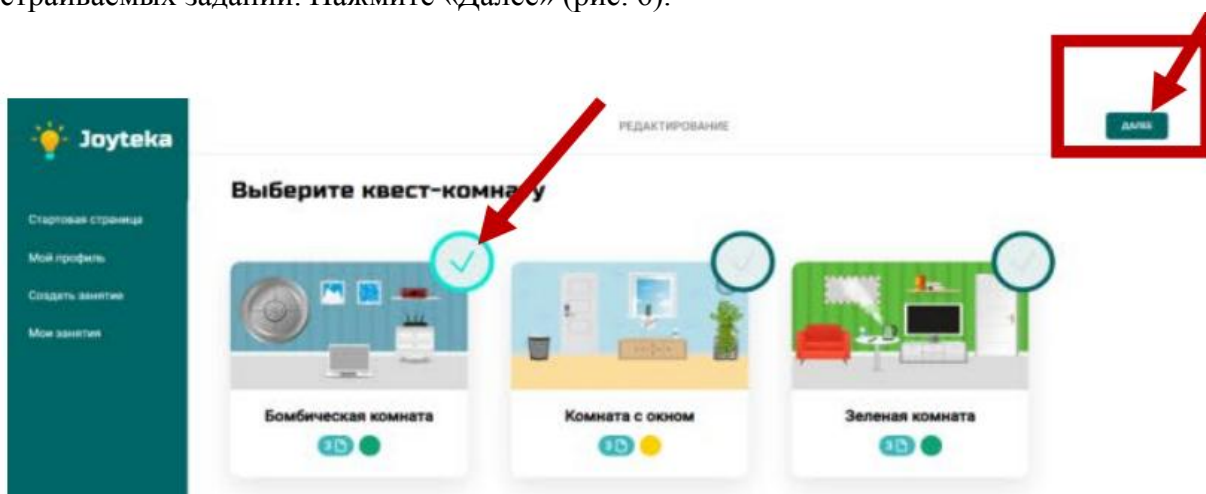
страиваемых заданий. Нажмите «Далее» (рис. 6).

Joyteka

Стартовая страница

Мой профиль

Создать занятие

Мои занятия

РЕДАКТИРОВАНИЕ

ДАЛЕЕ

Выберите квест-комна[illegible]у

Бомбическая комната

3

Комната с окном

3

Зеленая комната

3